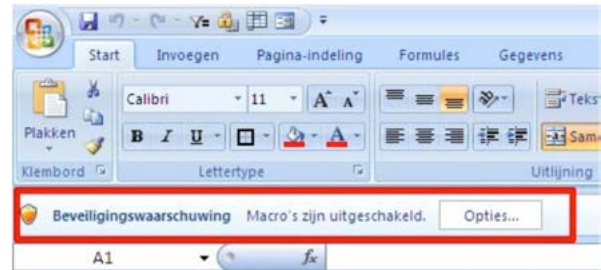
Start Invoegen Pagina-indeling Formules Gegevens

Plakken

Klembord

Calibri 11

A A

B I U

A

Lettertype

Tekst

Sam

Uitlijning

Beveiligingswaarschuwing Macro's zijn uitgeschakeld. Opties...

A1

$f_x$